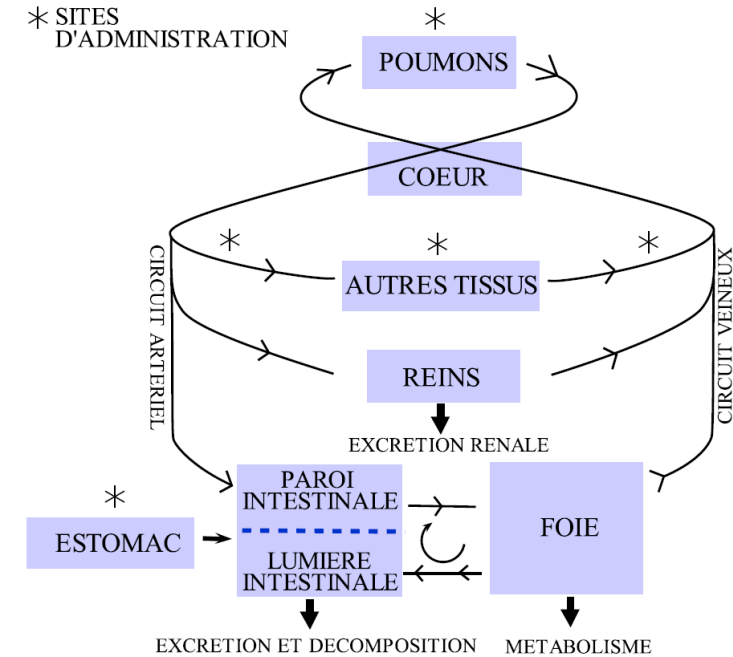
$*$ SITES D'ADMINISTRATION

$*$

POUMONS

COEUR

CIRCUIT ARTERIEL

$*$

$*$

$*$

AUTRES TISSUS

CIRCUIT VEINEUX

REINS

EXCRETION RENALE

$*$

PAROI INTESTINALE

ESTOMAC

LUMIERE INTESTINALE

FOIE

EXCRETION ET DECOMPOSITION

METABOLISME